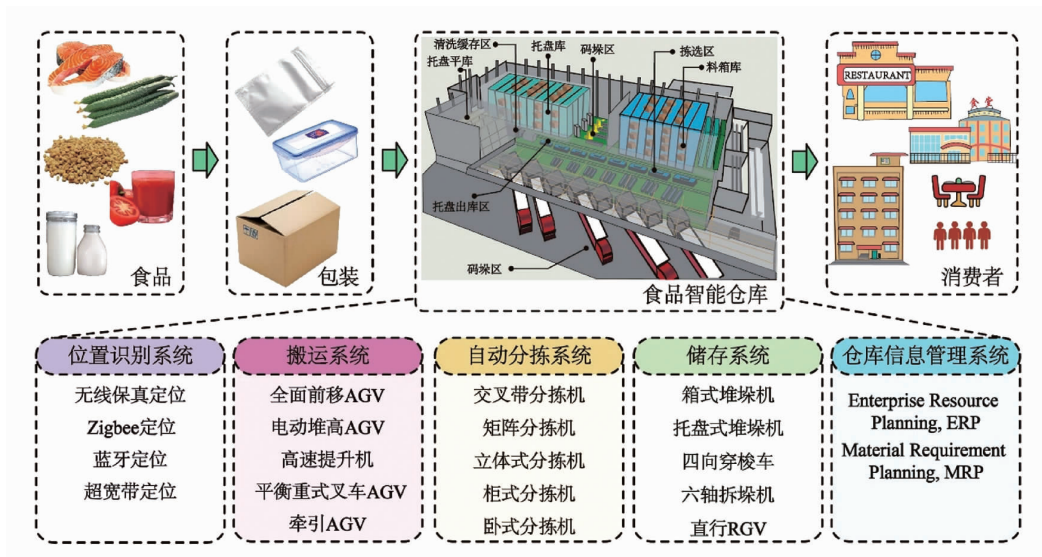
食品

包装

清洗缓存区
托盘平库
托盘库
码垛区
拣选区
料箱库
托盘出库区
码垛区
食品智能仓库

RESTAURANT
食堂
消费者

位置识别系统
无线保真定位
Zigbee定位
蓝牙定位
超宽带定位

搬运系统
全面前移AGV
电动堆高AGV
高速提升机
平衡重式叉车AGV
牵引AGV

自动分拣系统
交叉带分拣机
矩阵分拣机
立体式分拣机
柜式分拣机
卧式分拣机

储存系统
箱式堆垛机
托盘式堆垛机
四向穿梭车
六轴拆垛机
直行RGV

仓库信息管理系统
Enterprise Resource Planning, ERP
Material Requirement Planning, MRP